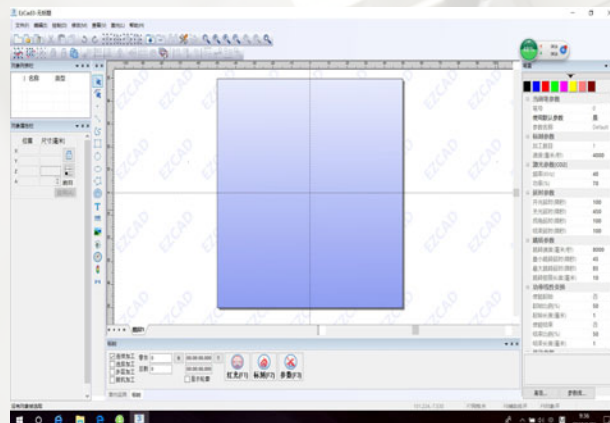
EzCad3-无标题
文件(F) 编辑(E) 绘制(D) 修改(M) 查看(V) 激光(L) 帮助(H)
对象列表栏
名称 类型
对象属性栏
位置 尺寸(毫米)
X
Y
Z
A
EZCAD
EZCAD
EZCAD
EZCAD
EZCAD
EZCAD
EZCAD
EZCAD
EZCAD
EZCAD
EZCAD
EZCAD
图层1
连续加工
选择加工
步进加工
脉冲加工
零件
总数
00:00:00.000
00:00:00.000
显示轮廓
红光(F1)
标刻(F2)
参数(F3)
标刻参数 加工
属性
当前笔参数
笔号 0
使用默认参数 是
参数名称 Default
标刻参数
加工数目 1
速度(毫米/秒) 4000
激光参数(CO2)
频率(KHz) 45
功率(%) 70
延时参数
开光延时(微秒) 100
关光延时(微秒) 400
拐角延时(微秒) 100
结束延时(微秒) 100
跳转参数
跳转速度(毫米/秒) 8000
最小跳转延时(微秒) 45
最大跳转延时(微秒) 85
跳转距离长度(毫米) 10
动态预图变换
使能旋转 否
旋转角度(%) 50
旋转长度(毫米) 1
使能缩放 否
缩放比例(%) 50
缩放长度(毫米) 1
重置
参数库
选择对象被选取